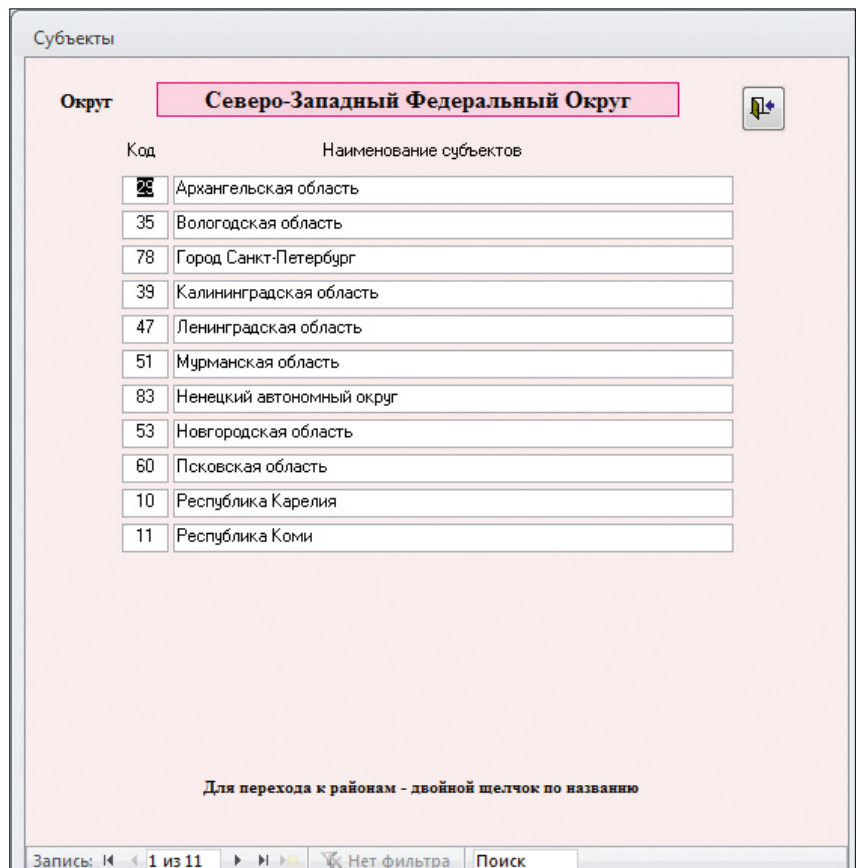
Субъекты

Округ Северо-Западный Федеральный Округ

| Код | Наименование субъектов |
|---|---|
| 29 | Архангельская область |
| 35 | Вологодская область |
| 78 | Город Санкт-Петербург |
| 39 | Калининградская область |
| 47 | Ленинградская область |
| 51 | Мурманская область |
| 83 | Ненецкий автономный округ |
| 53 | Новгородская область |
| 60 | Псковская область |
| 10 | Республика Карелия |
| 11 | Республика Коми |

Для перехода к районам - двойной щелчок по названию

Запись: 1 из 11 Нет фильтра Поиск